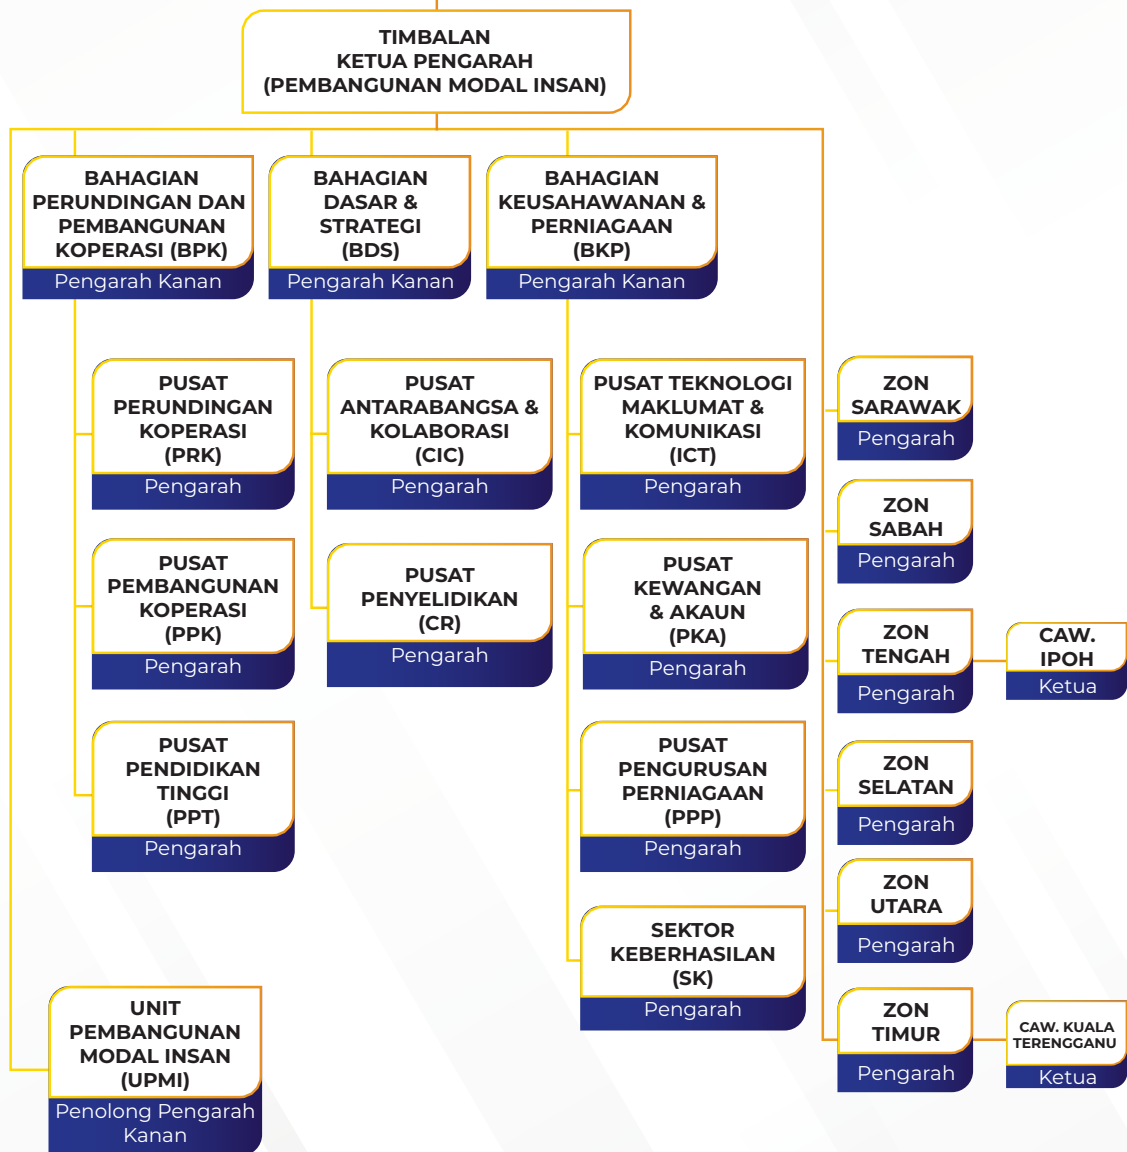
TIMBALAN KETUA PENGARAH (PEMBANGUNAN MODAL INSAN)

BAHAGIAN PERUNDINGAN DAN PEMBANGUNAN KOPERASI (BPK)
Pengarah Kanan

BAHAGIAN DASAR & STRATEGI (BDS)
Pengarah Kanan

BAHAGIAN KEUSAHAWANAN & PERNIAGAAN (BKP)
Pengarah Kanan

PUSAT PERUNDINGAN KOPERASI (PRK)
Pengarah

PUSAT PEMBANGUNAN KOPERASI (PPK)
Pengarah

PUSAT PENDIDIKAN TINGGI (PPT)
Pengarah

PUSAT ANTARABANGSA & KOLABORASI (CIC)
Pengarah

PUSAT PENYELIDIKAN (CR)
Pengarah

PUSAT TEKNOLOGI MAKLUMAT & KOMUNIKASI (ICT)
Pengarah

PUSAT KEWANGAN & AKAUN (PKA)
Pengarah

PUSAT PENGURUSAN PERNIAGAAN (PPP)
Pengarah

SEKTOR KEBERHASILAN (SK)
Pengarah

ZON SARAWAK
Pengarah

ZON SABAH
Pengarah

ZON TENGAH
Pengarah

CAW. IPOH
Ketua

ZON SELATAN
Pengarah

ZON UTARA
Pengarah

ZON TIMUR
Pengarah

CAW. KUALA TERENGGANU
Ketua

UNIT PEMBANGUNAN MODAL INSAN (UPMI)
Penolong Pengarah Kanan